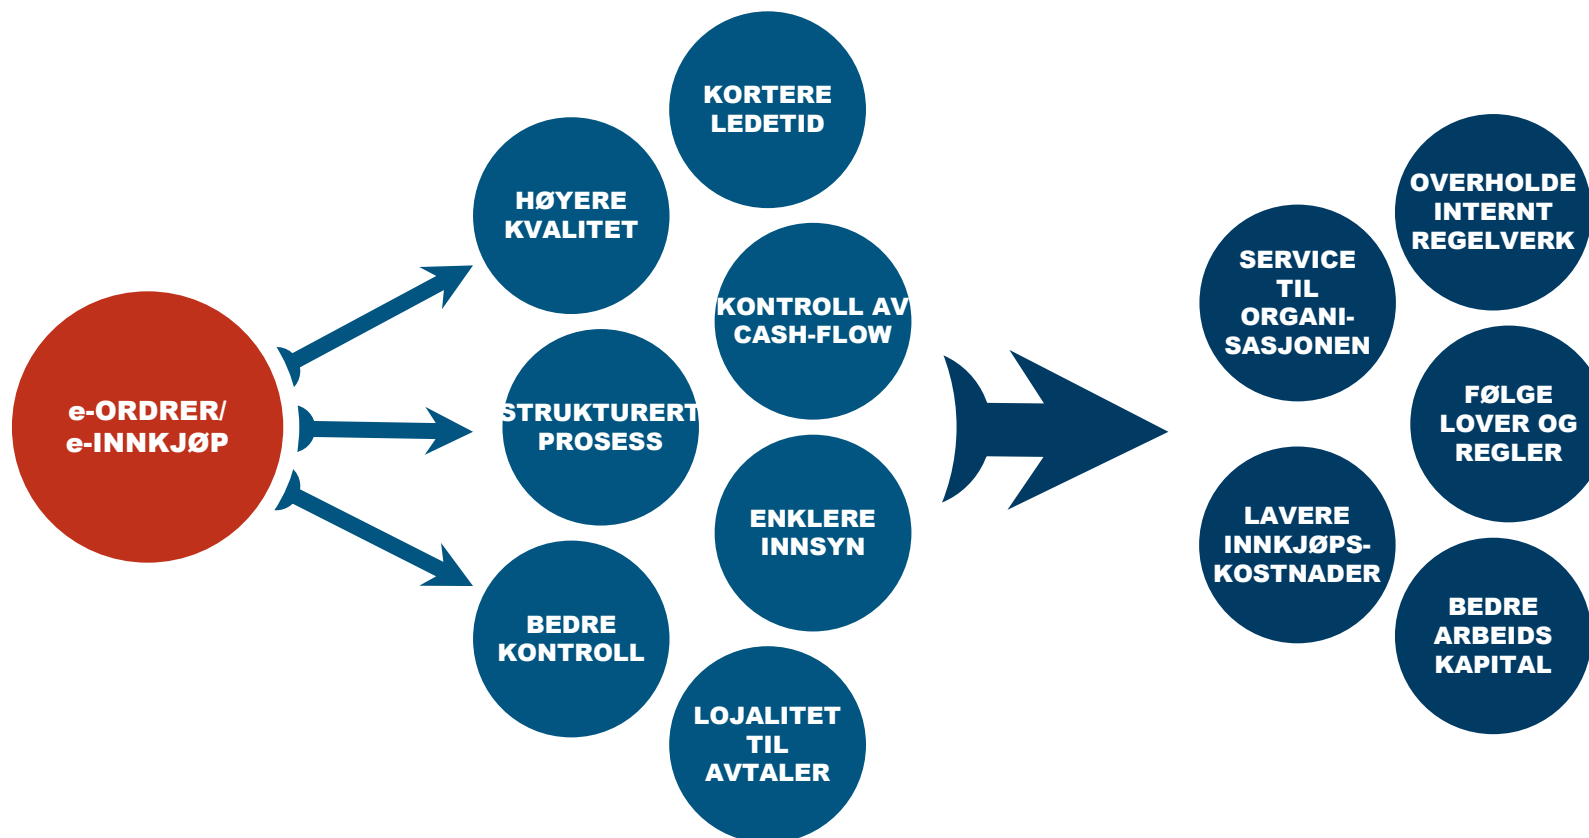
e-ORDRER/
e-INNKJØP

KORTERE LEDETID

HØYERE KVALITET

KONTROLL AV CASH-FLOW

STRUKTURERT PROSESS

ENKLERE INNSYN

BEDRE KONTROLL

LOJALITET TIL AVTALER

OVERHOLDE INTERNT REGELVERK

SERVICE TIL ORGANISASJONEN

FØLGE LOVER OG REGLER

LAVERE INNKJØPSKOSTNADER

BEDRE ARBEIDS KAPITAL